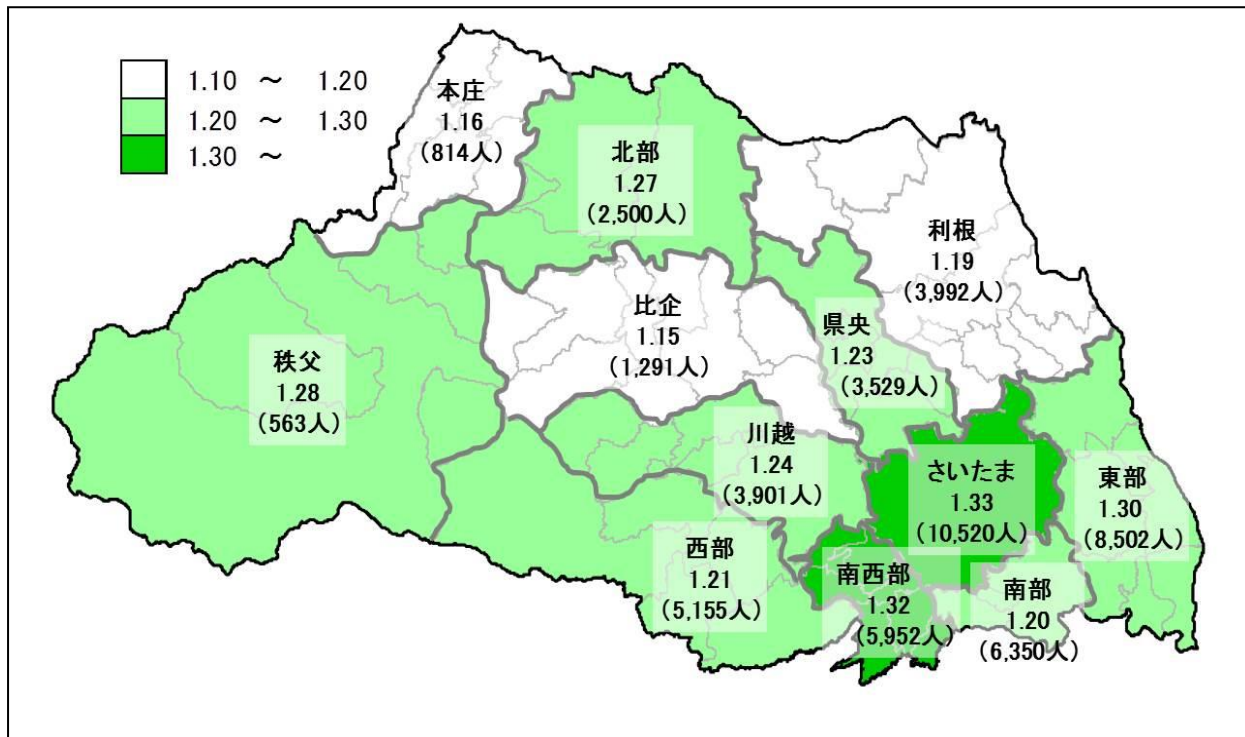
1.10 ～ 1.20
1.20 ～ 1.30
1.30 ～

本庄
1.16
(814人)

北部
1.27
(2,500人)

利根
1.19
(3,992人)

比企
1.15
(1,291人)

県央
1.23
(3,529人)

秩父
1.28
(563人)

川越
1.24
(3,901人)

さいたま
1.33
(10,520人)

東部
1.30
(8,502人)

西部
1.21
(5,155人)

南西部
1.32
(5,952人)

南部
1.20
(6,350人)